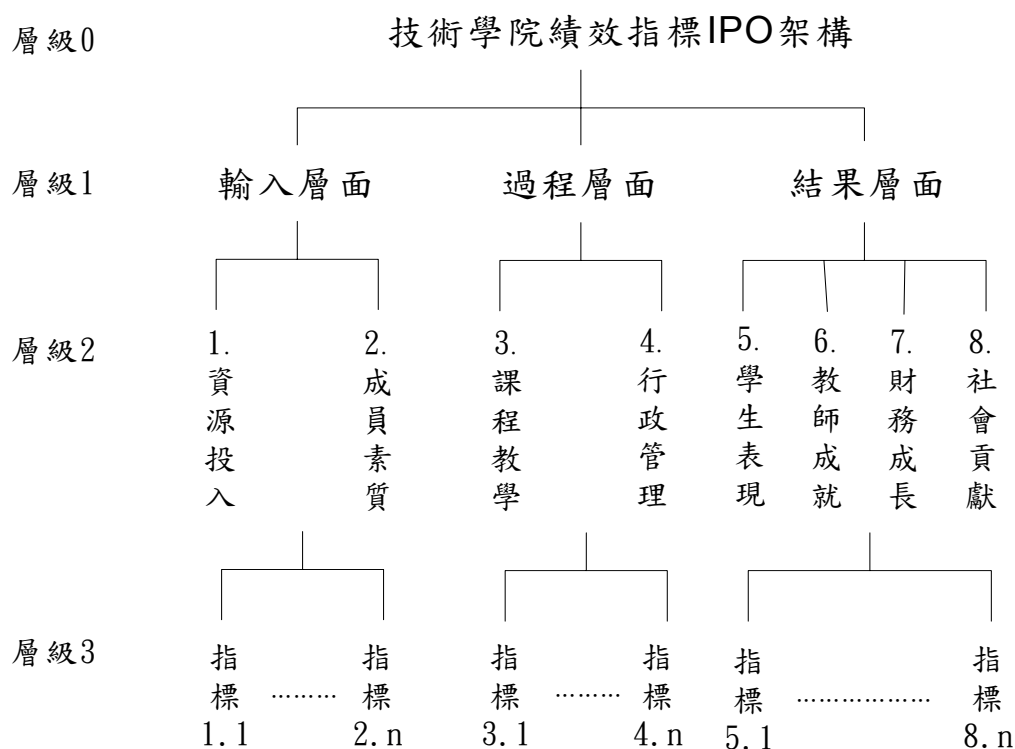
層級0 技術學院績效指標IPO架構

層級1 輸入層面 過程層面 結果層面

層級2 1. 資源投入 2. 成員素質 3. 課程教學 4. 行政管理 5. 學生表現 6. 教師成就 7. 財務成長 8. 社會貢獻

層級3 指標 1.1 ……… 指標 2.n 指標 3.1 ……… 指標 4.n 指標 5.1 ……………… 指標 8.n